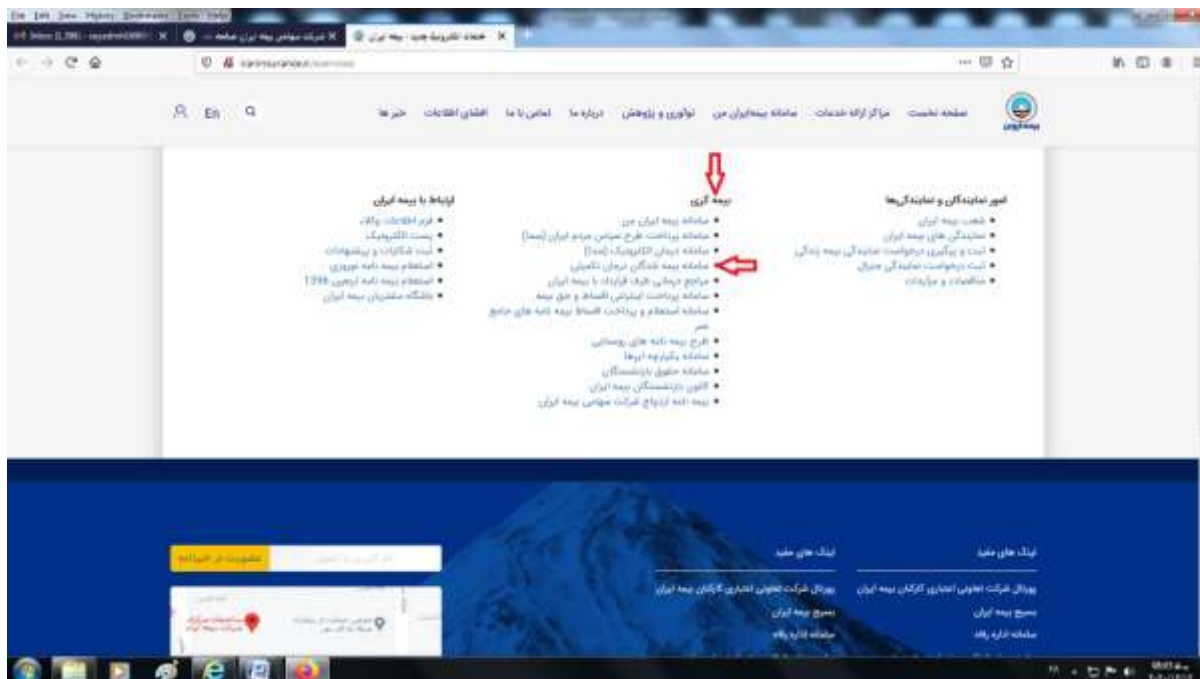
صفحه نخست   مراکز ارائه خدمات   سامانه بیمه‌ایران من   نوآوری و پژوهش   درباره ما   تماس با ما   افشای اطلاعات   خبر ها

En

امور نمایندگان و نمایندگی‌ها
• شعب بیمه ایران
• نمایندگی های بیمه ایران
• ثبت و پیگیری درخواست نمایندگی بیمه زندگی
• ثبت درخواست نمایندگی حقوقی
• مناقصات و مزایدات

بیمه گری
• سامانه بیمه ایران من
• سامانه پرداخت طرح سهامی مردم ایران (سما)
• سامانه درمان الکترونیک (سما)
• سامانه بیمه شدگان درمان تکمیلی
• مراجع درمانی طرف قرارداد با بیمه ایران
• سامانه پرداخت اینترنتی اقساط و حق بیمه
• سامانه استعلام و پرداخت اقساط بیمه نامه های جامع عمر
• طرح بیمه نامه های روستایی
• سامانه یکپارچه ابرها
• سامانه حقوق بازنشستگان
• کانون بازنشستگان بیمه ایران
• بیمه نامه ازدواج شرکت سهامی بیمه ایران

ارتباط با بیمه ایران
• فرم اطلاعات وکلاء
• پست الکترونیک
• ثبت شکایات و پیشنهادات
• استعلام بیمه نامه نوروزی
• استعلام بیمه نامه اربعین 1398
• باشگاه مشتریان بیمه ایران

لینک های مفید
پورتال شرکت تعاونی اعتباری کارکنان بیمه ایران
بسیج بیمه ایران
سامانه اداره رفاه

لینک های مفید
پورتال شرکت تعاونی اعتباری کارکنان بیمه ایران
بسیج بیمه ایران
سامانه اداره رفاه

عضویت در خبرنامه